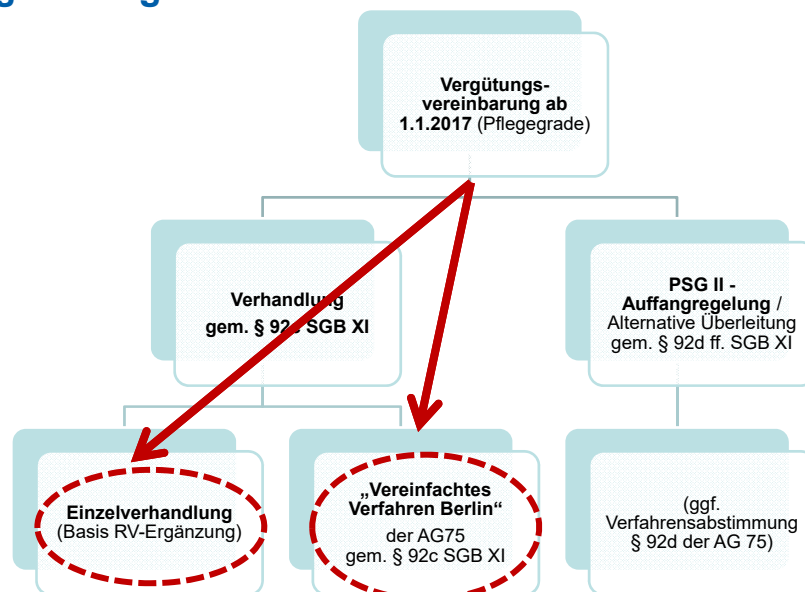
Vergütungsvereinbarung ab 1.1.2017 (Pflegegrade)

Verhandlung gem. § 92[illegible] SGB XI

PSG II - Auffangregelung / Alternative Überleitung gem. § 92d ff. SGB XI

Einzelverhandlung (Basis RV-Ergänzung)

„Vereinfachtes Verfahren Berlin“ der AG75 gem. § 92c SGB XI

(ggf. Verfahrensabstimmung § 92d der AG 75)